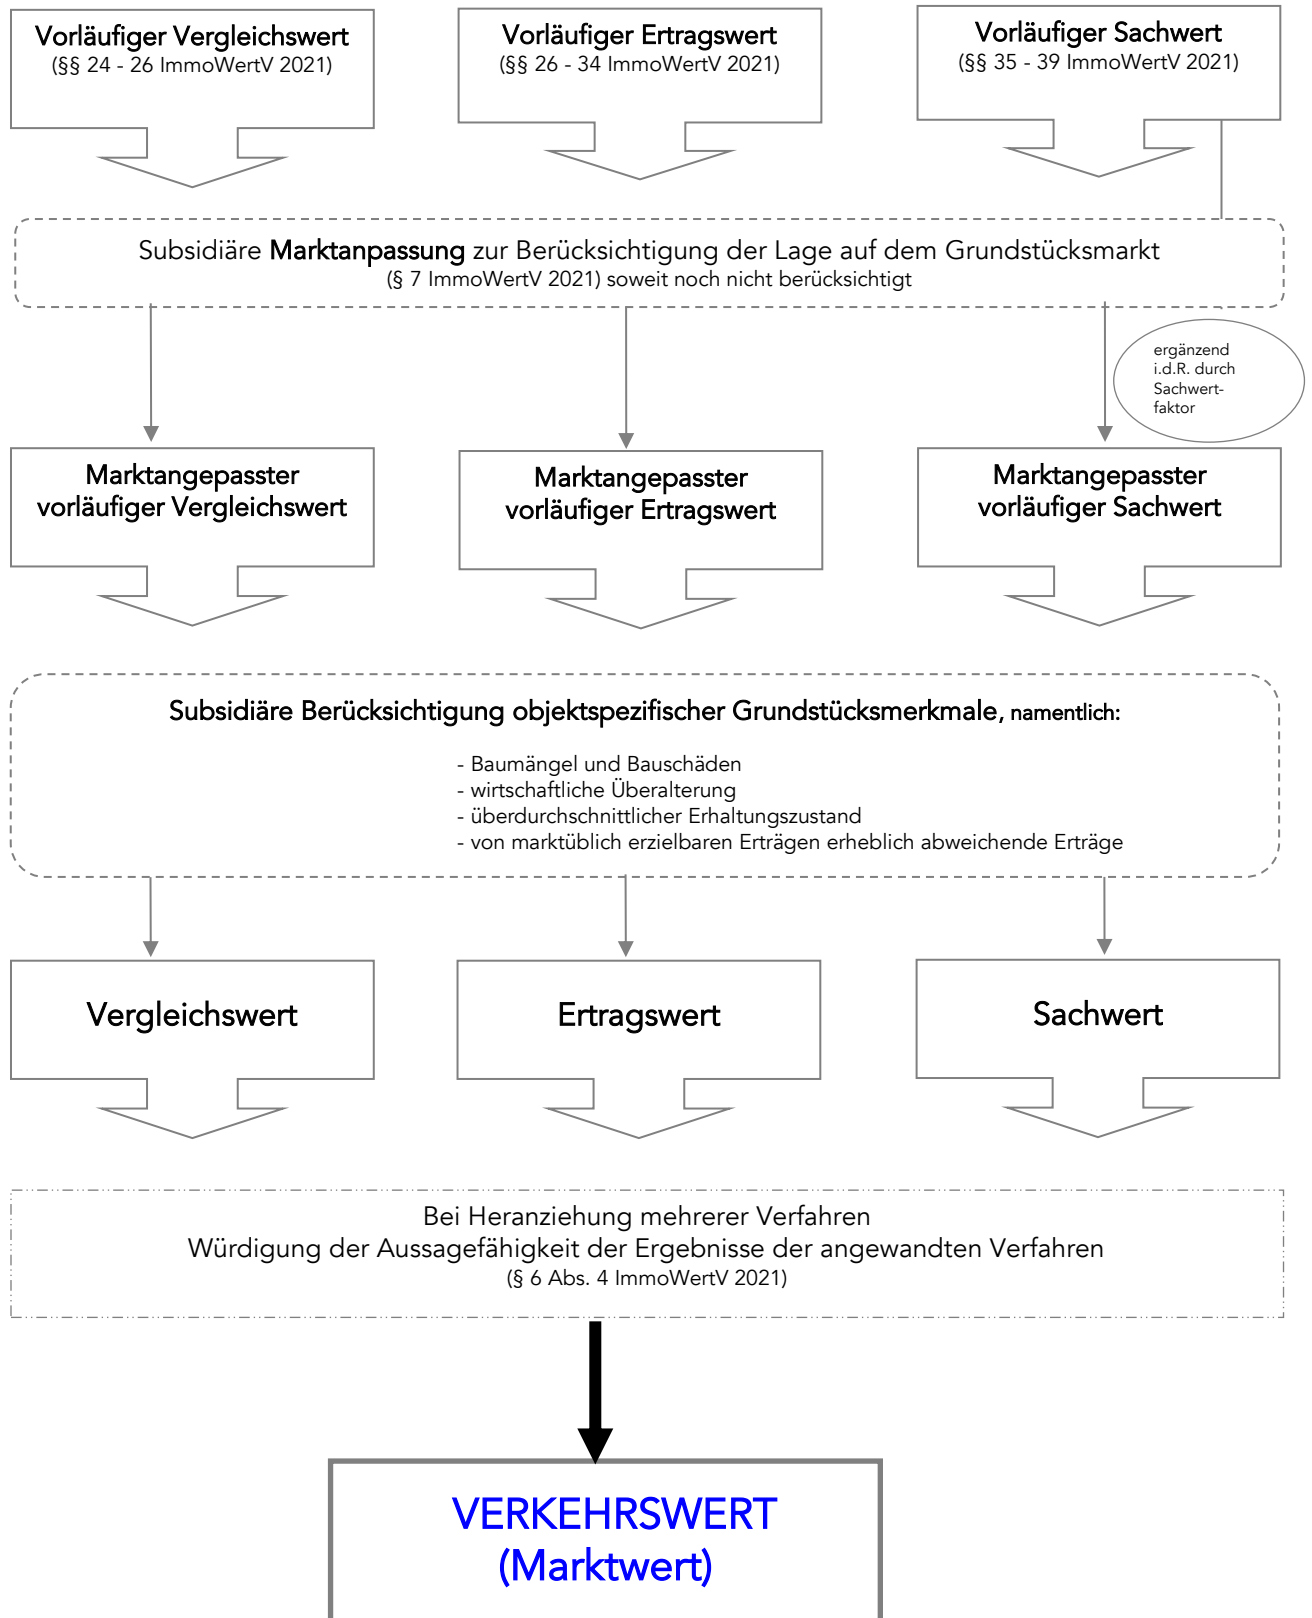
Vorläufiger Vergleichswert
(§§ 24 - 26 ImmoWertV 2021)

Vorläufiger Ertragswert
(§§ 26 - 34 ImmoWertV 2021)

Vorläufiger Sachwert
(§§ 35 - 39 ImmoWertV 2021)

Subsidiäre Marktanpassung zur Berücksichtigung der Lage auf dem Grundstücksmarkt
(§ 7 ImmoWertV 2021) soweit noch nicht berücksichtigt

ergänzend i.d.R. durch Sachwert-faktor

Marktangepasster vorläufiger Vergleichswert

Marktangepasster vorläufiger Ertragswert

Marktangepasster vorläufiger Sachwert

Subsidiäre Berücksichtigung objektspezifischer Grundstücksmerkmale, namentlich:

- Baumängel und Bauschäden
- wirtschaftliche Überalterung
- überdurchschnittlicher Erhaltungszustand
- von marktüblich erzielbaren Erträgen erheblich abweichende Erträge

Vergleichswert

Ertragswert

Sachwert

Bei Heranziehung mehrerer Verfahren
Würdigung der Aussagefähigkeit der Ergebnisse der angewandten Verfahren
(§ 6 Abs. 4 ImmoWertV 2021)

VERKEHRSWERT
(Marktwert)